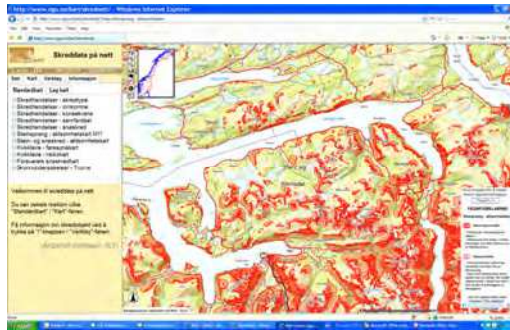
http://www.ngu.no/kart/skredweb/ - Windows Internet Explorer

Skreddata på nett

Søk Kart Verktøy Informasjon

Standardkart Lag kart

Skredhendelser - skredtype
Skredhendelser - snøskred
Skredhendelser - steinsprang
Skredhendelser - jord/flomskred
Skredhendelser - kvikkleireskred
Skredhendelser - snøskred
Steinsprang - aktsomhetskart
Stein- og snøskred - aktsomhetskart
Kvikkleire - faresoner
Kvikkleire - risikokart
Forebyggende sikringstiltak
Skredvurderinger - Tromsø

Velkommen til skreddata på nett

Du kan velge kartet fra "Standardkart" / "Kart" fanen.

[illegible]

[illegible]